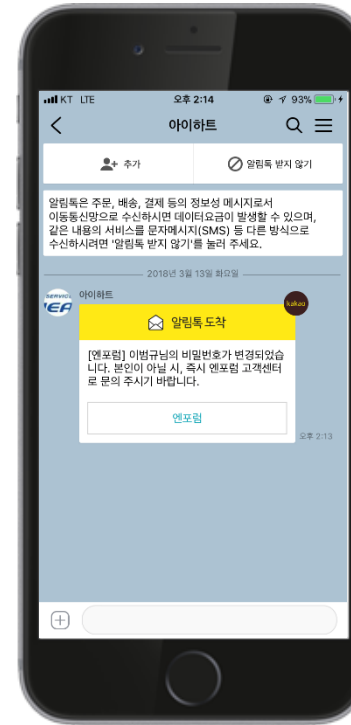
KT LTE 오후 2:14 93%

아이하트

추가 알림톡 받지 않기

알림톡은 주문, 배송, 결제 등의 정보성 메시지로서 이동통신망으로 수신하시면 데이터요금이 발생할 수 있으며, 같은 내용의 서비스를 문자메시지(SMS) 등 다른 방식으로 수신하시려면 '알림톡 받지 않기'를 눌러 주세요.

2018년 3월 13일 화요일

아이하트

kakao

알림톡 도착

[엔포럼] 이범규님의 비밀번호가 변경되었습니다. 본인이 아닐 시, 즉시 엔포럼 고객센터로 문의 주시기 바랍니다.

엔포럼

오후 2:13